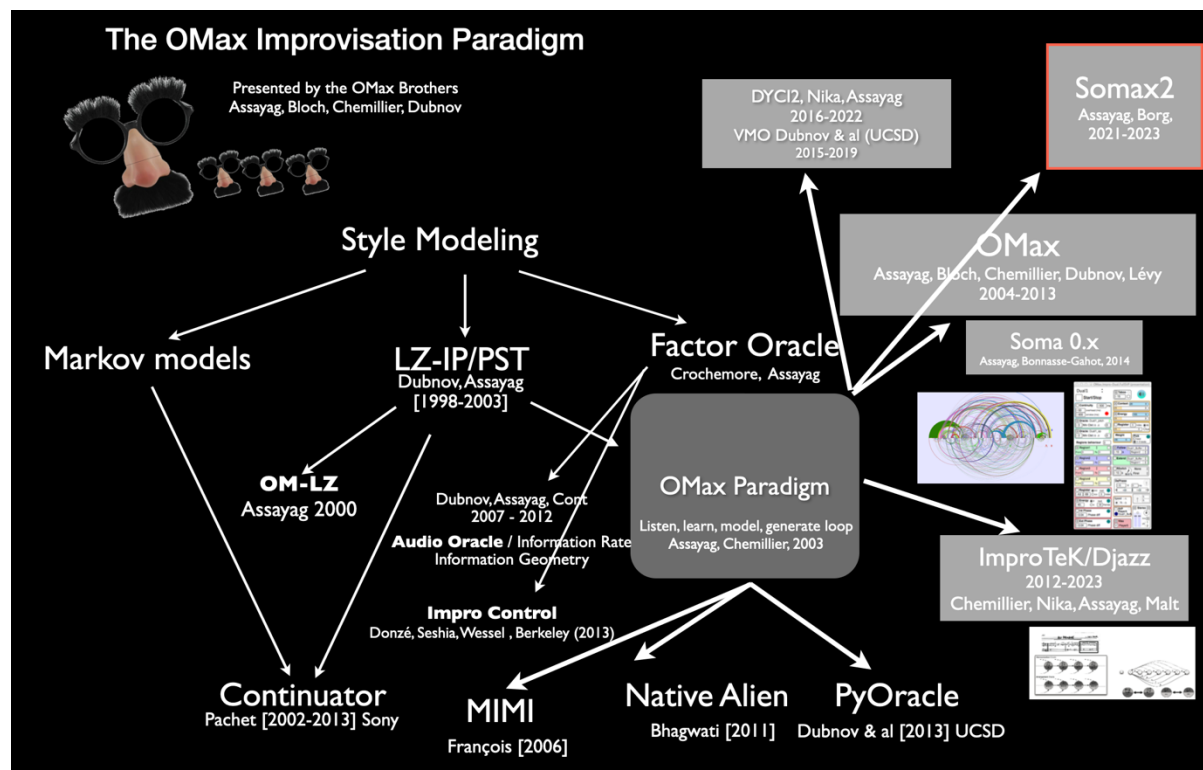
The OMax Improvisation Paradigm

Presented by the OMax Brothers
Assayag, Bloch, Chemillier, Dubnov

DYCI2, Nika, Assayag
2016-2022
VMO Dubnov & al (UCSD)
2015-2019

Somax2
Assayag, Borg,
2021-2023

Style Modeling

OMax
Assayag, Bloch, Chemillier, Dubnov, Lévy
2004-2013

Markov models

LZ-IP/PST
Dubnov, Assayag
[1998-2003]

Factor Oracle
Crochemore, Assayag

Soma 0.x
Assayag, Bonnasse-Gahot, 2014

OM-LZ
Assayag 2000

Dubnov, Assayag, Cont
2007 - 2012
Audio Oracle / Information Rate
Information Geometry

OMax Paradigm
Listen, learn, model, generate loop
Assayag, Chemillier, 2003

ImproTeK/Djazz
2012-2023
Chemillier, Nika, Assayag, Malt

Impro Control
Donzé, Seshia, Wessel , Berkeley (2013)

Continuator
Pachet [2002-2013] Sony

MIMI
François [2006]

Native Alien
Bhagwati [2011]

PyOracle
Dubnov & al [2013] UCSD